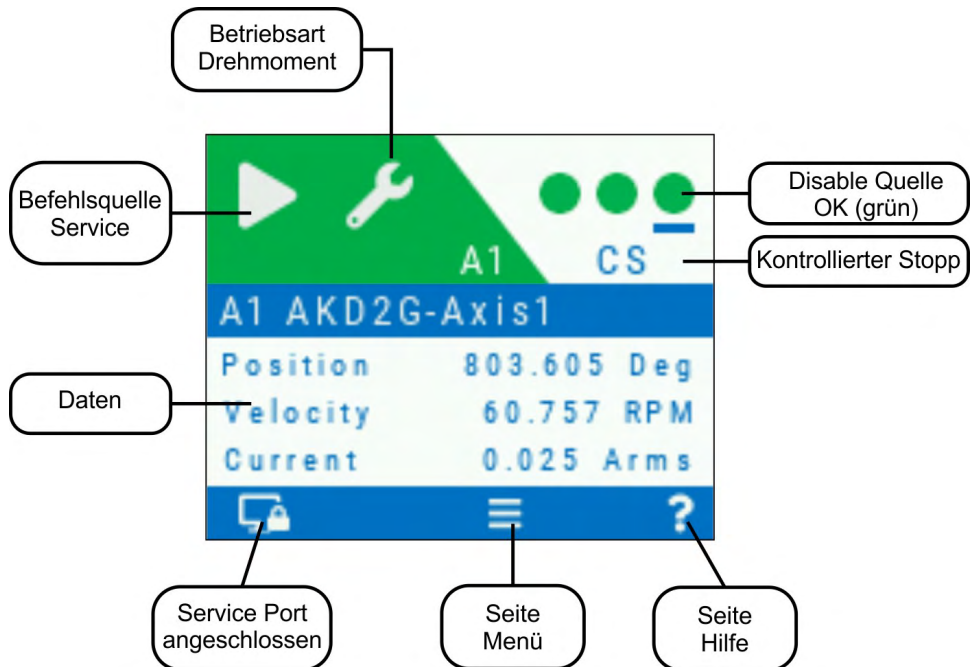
Betriebsart
Drehmoment

Befehlsquelle
Service

Disable Quelle
OK (grün)

A1

CS

Kontrollierter Stopp

A1 AKD2G-Axis1

Daten

Position 803.605 Deg
Velocity 60.757 RPM
Current 0.025 Arms

?

Service Port
angeschlossen

Seite
Menü

Seite
Hilfe